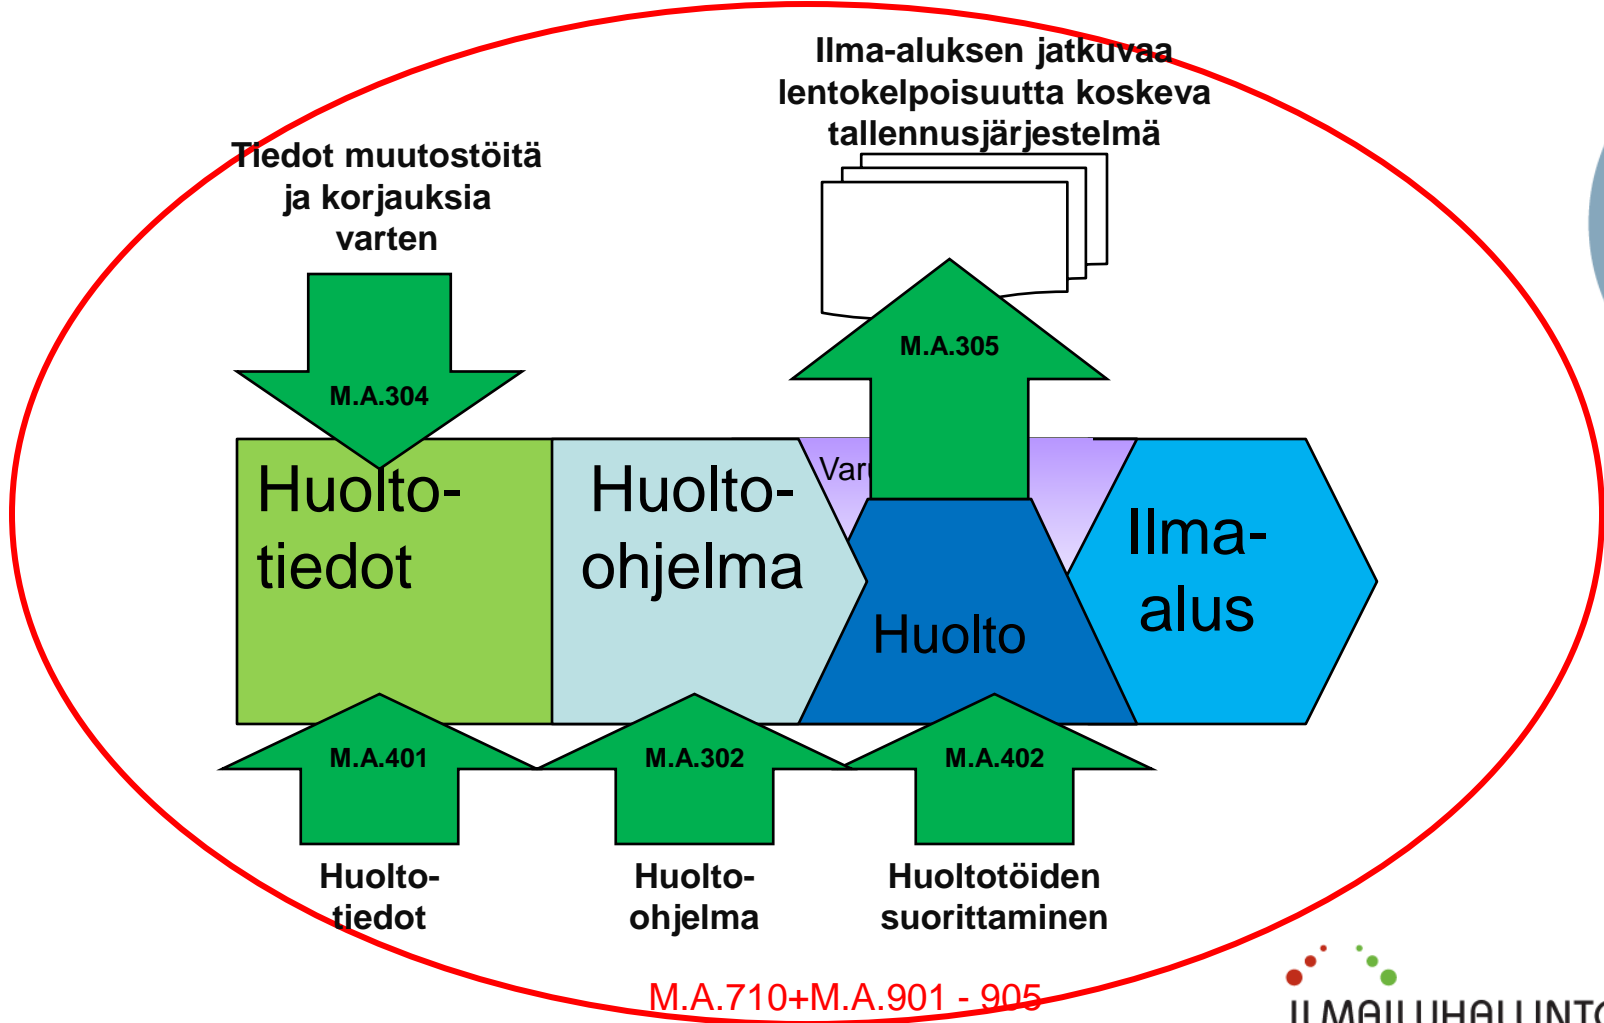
Ilma-aluksen jatkuvaa lentokelpoisuutta koskeva tallennusjärjestelmä

Tiedot muutostöitä ja korjauksia varten

M.A.304

M.A.305

Huolto-tiedot

Huolto-ohjelma

Var

Huolto

Ilma-alus

M.A.401

M.A.302

M.A.402

Huolto-tiedot

Huolto-ohjelma

Huoltotöiden suorittaminen

M.A.710+M.A.901 - 905

ILMAILUHALLINT